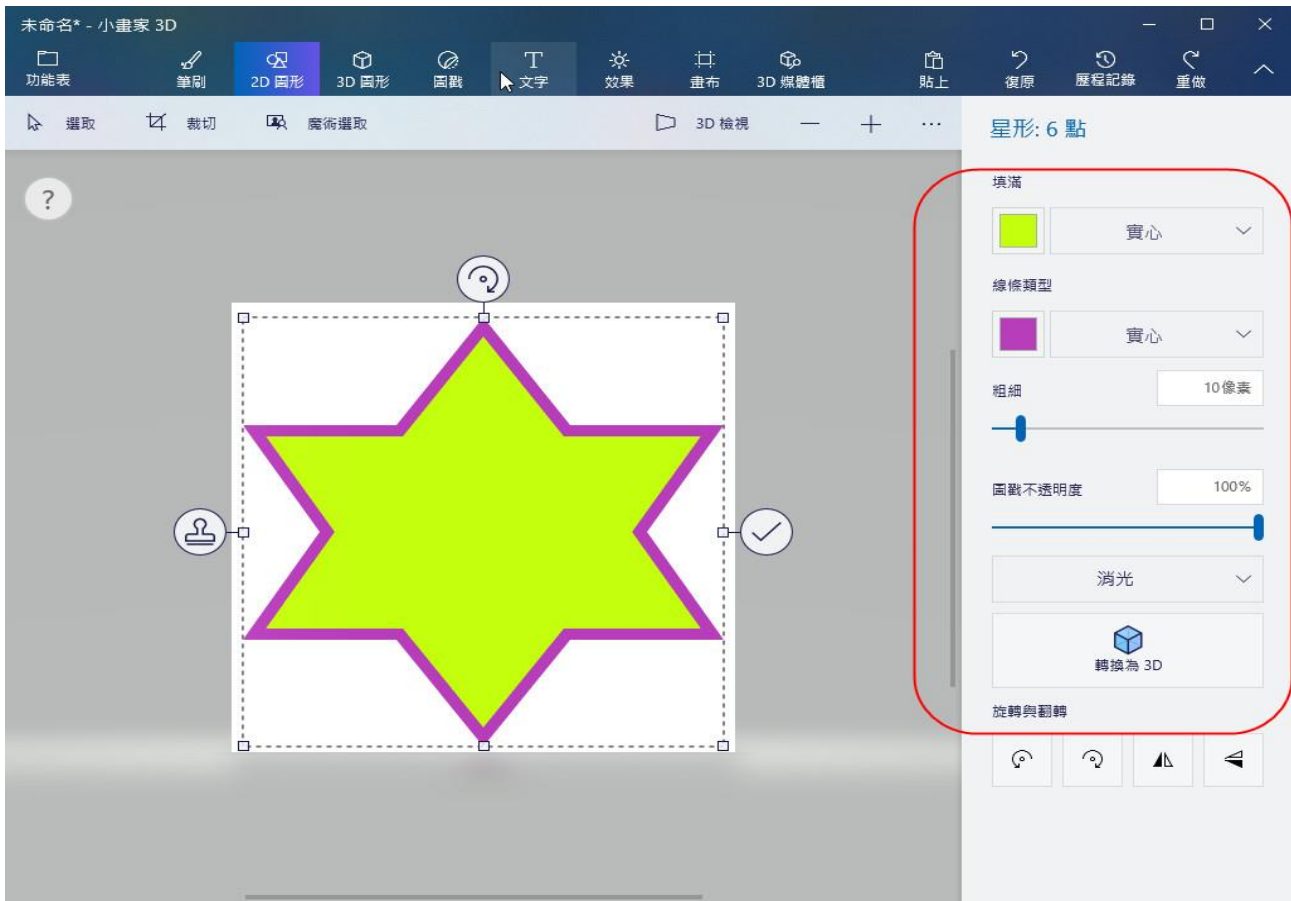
未命名* - 小畫家 3D

功能表 筆刷 2D 圖形 3D 圖形 圖戳 文字 效果 畫布 3D 媒體櫃 貼上 復原 歷程記錄 重做

選取 裁切 魔術選取 3D 檢視 ···

?

星形: 6 點

填滿

實心

線條類型

實心

粗細

10像素

圖戳不透明度

100%

消光

轉換為 3D

旋轉與翻轉